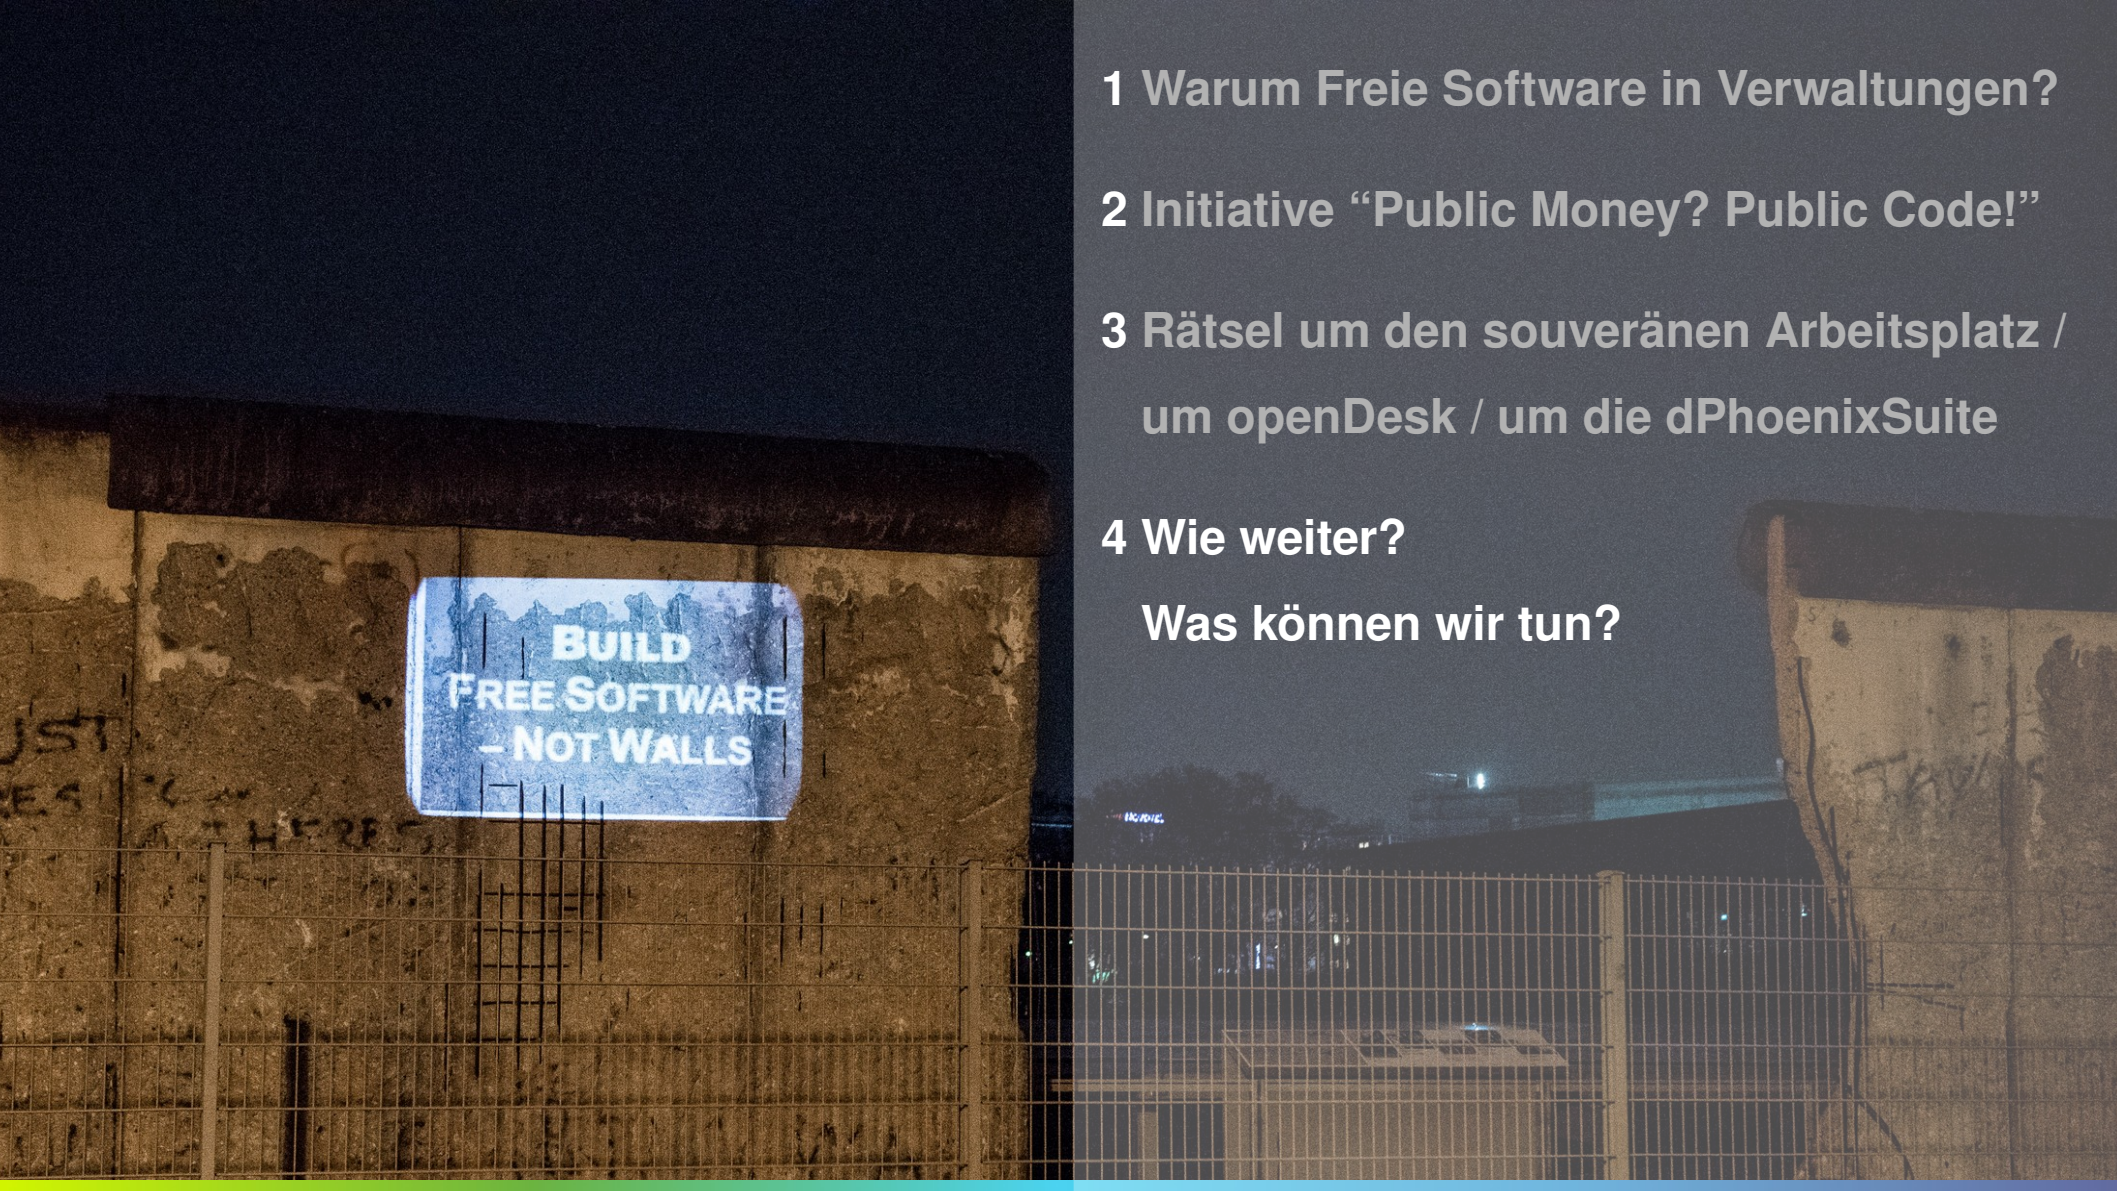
BUILD
FREE SOFTWARE
– NOT WALLS

1 Warum Freie Software in Verwaltungen?

2 Initiative “Public Money? Public Code!”

3 Rätsel um den souveränen Arbeitsplatz / um openDesk / um die dPhoenixSuite

4 Wie weiter?
Was können wir tun?